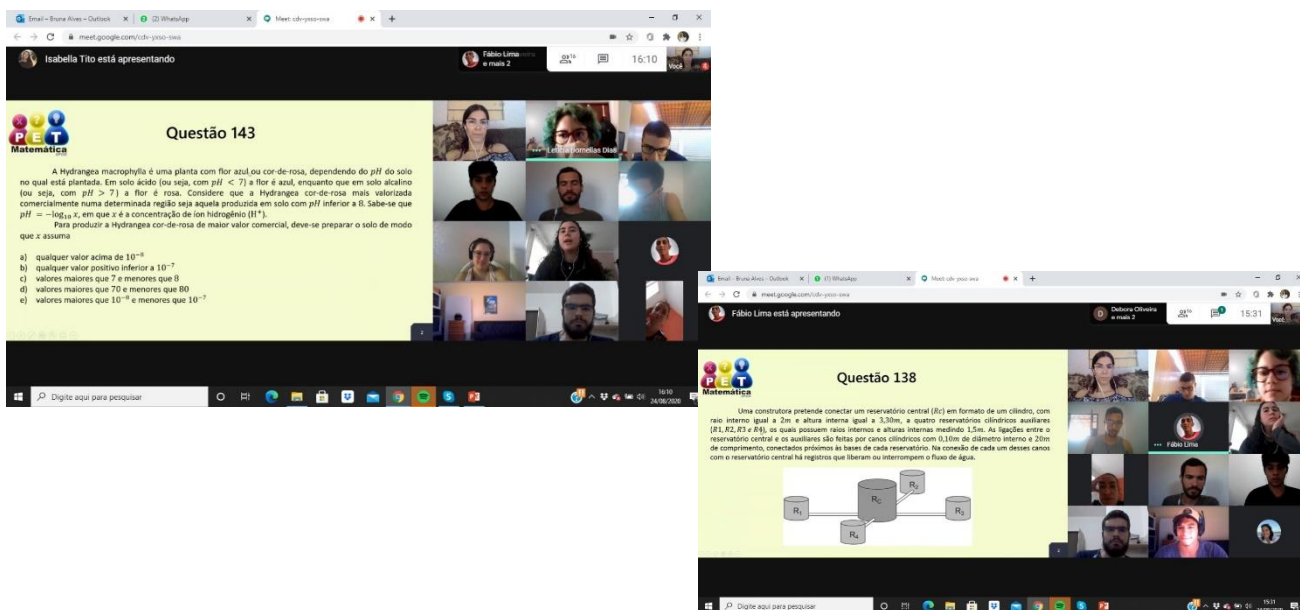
Email – Bruna Alves – Outlook | (2) WhatsApp | Meet: cdv-yaso-swa

meet.google.com/cdv-yaso-swa

Isabella Tito está apresentando

Fábio Lima e mais 2

16:10

Você

PET Matemática

Questão 143

A Hydrangea macrophylla é uma planta com flor azul ou cor-de-rosa, dependendo do $pH$ do solo no qual está plantada. Em solo ácido (ou seja, com $pH < 7$) a flor é azul, enquanto que em solo alcalino (ou seja, com $pH > 7$) a flor é rosa. Considere que a Hydrangea cor-de-rosa mais valorizada comercialmente numa determinada região seja aquela produzida em solo com $pH$ inferior a 8. Sabe-se que $pH = -\log_{10} x$, em que $x$ é a concentração de íon hidrogênio ($H^+$).

Para produzir a Hydrangea cor-de-rosa de maior valor comercial, deve-se preparar o solo de modo que $x$ assuma

a) qualquer valor acima de $10^{-8}$
b) qualquer valor positivo inferior a $10^{-7}$
c) valores maiores que 7 e menores que 8
d) valores maiores que 70 e menores que 80
e) valores maiores que $10^{-8}$ e menores que $10^{-7}$

Letícia Dornellas Dias

Digite aqui para pesquisar

16:10 24/08/2020

Email – Bruna Alves – Outlook | (1) WhatsApp | Meet: cdv-yaso-swa

meet.google.com/cdv-yaso-swa

Fábio Lima está apresentando

Debora Oliveira e mais 2

15:31

Você

PET Matemática

Questão 138

Uma construtora pretende conectar um reservatório central ($Rc$) em formato de um cilindro, com raio interno igual a $2m$ e altura interna igual a $3,30m$, a quatro reservatórios cilíndricos auxiliares ($R1, R2, R3$ e $R4$), os quais possuem raios internos e alturas internas medindo $1,5m$. As ligações entre o reservatório central e os auxiliares são feitas por canos cilíndricos com $0,10m$ de diâmetro interno e $20m$ de comprimento, conectados próximos às bases de cada reservatório. Na conexão de cada um desses canos com o reservatório central há registros que liberam ou interrompem o fluxo de água.

$R_C$
$R_1$
$R_2$
$R_3$
$R_4$

Fábio Lima

Digite aqui para pesquisar

15:31